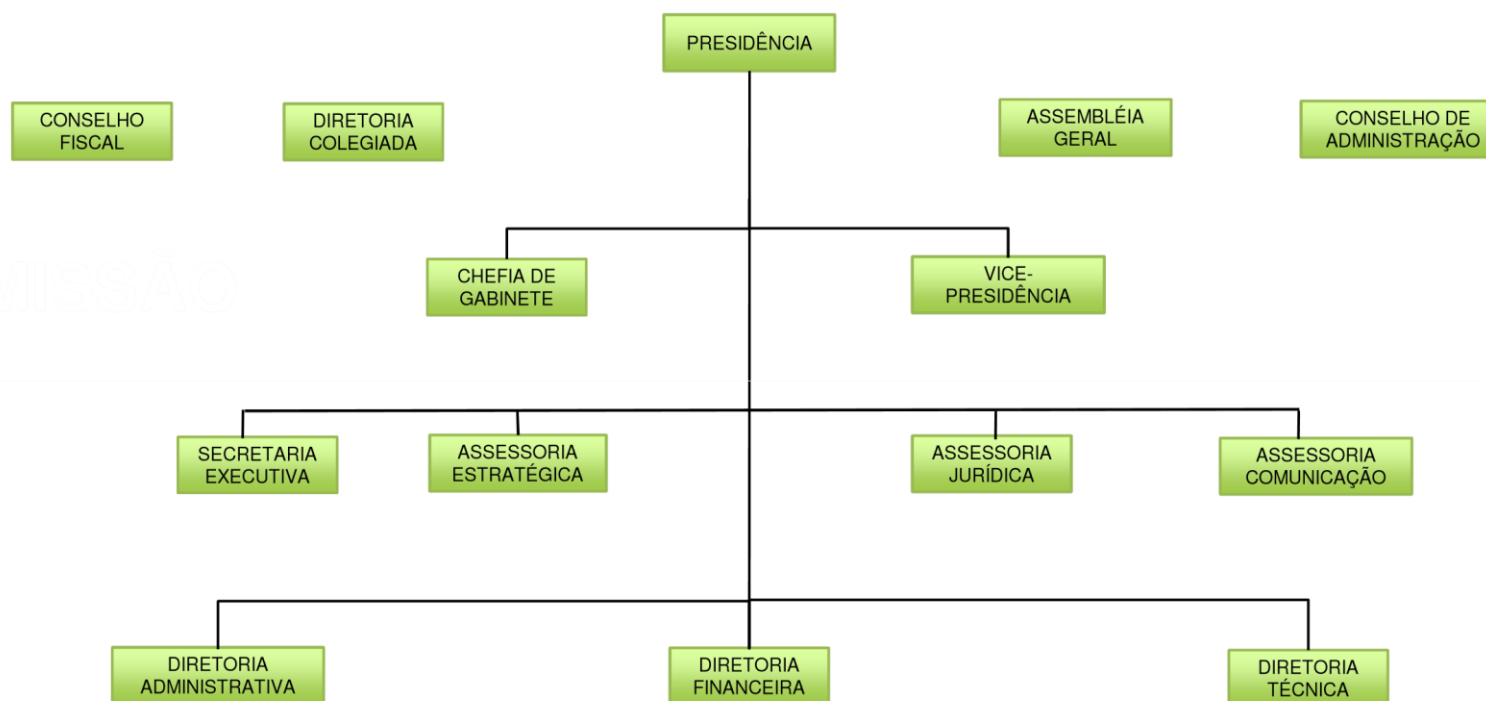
PRESIDÊNCIA

CONSELHO FISCAL

DIRETORIA COLEGIADA

ASSEMBLÉIA GERAL

CONSELHO DE ADMINISTRAÇÃO

MISSÃO

CHEFIA DE GABINETE

VICE-PRESIDÊNCIA

SECRETARIA EXECUTIVA

ASSESSORIA ESTRATÉGICA

ASSESSORIA JURÍDICA

ASSESSORIA COMUNICAÇÃO

DIRETORIA ADMINISTRATIVA

DIRETORIA FINANCEIRA

DIRETORIA TÉCNICA